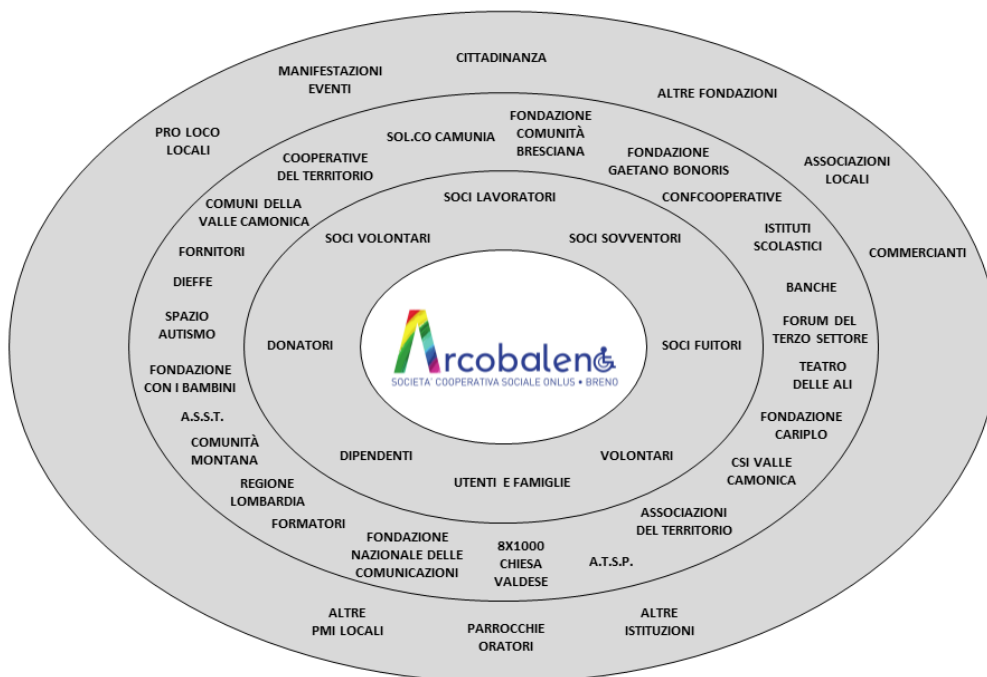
CITTADINANZA

MANIFESTAZIONI EVENTI

ALTRE FONDAZIONI

PRO LOCO LOCALI

ASSOCIAZIONI LOCALI

COMMERCIANTI

SOL.CO CAMUNIA

FONDAZIONE COMUNITÀ BRESCIANA

FONDAZIONE GAETANO BONORIS

COOPERATIVE DEL TERRITORIO

CONFCOOPERATIVE

COMUNI DELLA VALLE CAMONICA

ISTITUTI SCOLASTICI

FORNITORI

DIEFFE

BANCHE

SPAZIO AUTISMO

FORUM DEL TERZO SETTORE

FONDAZIONE CON I BAMBINI

TEATRO DELLE ALI

A.S.S.T.

FONDAZIONE CARIPLO

COMUNITÀ MONTANA

CSI VALLE CAMONICA

REGIONE LOMBARDIA

FORMATORI

ASSOCIAZIONI DEL TERRITORIO

FONDAZIONE NAZIONALE DELLE COMUNICAZIONI

8X1000 CHIESA VALDESE

A.T.S.P.

SOCI LAVORATORI

SOCI VOLONTARI

SOCI SOVVENTORI

DONATORI

Arcobaleno

SOCIETA' COOPERATIVA SOCIALE ONLUS • BRENO

SOCI FUITORI

DIPENDENTI

VOLONTARI

UTENTI E FAMIGLIE

ALTRE PMI LOCALI

PARROCCHIE ORATORI

ALTRE ISTITUZIONI